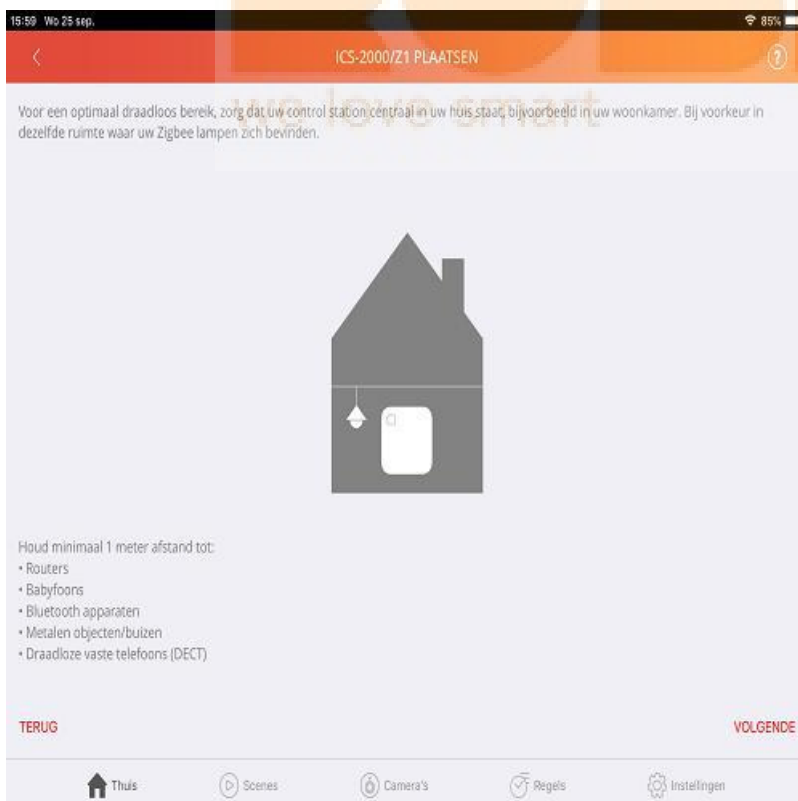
15:59 Wo 25 sep.

85%

ICS-2000/Z1 PLAATSEN

we love smart

Voor een optimaal draadloos bereik, zorg dat uw control station centraal in uw huis staat, bijvoorbeeld in uw woonkamer. Bij voorkeur in dezelfde ruimte waar uw Zigbee lampen zich bevinden.

Houd minimaal 1 meter afstand tot:
• Routers
• Babyfoons
• Bluetooth apparaten
• Metalen objecten/buizen
• Draadloze vaste telefoons (DECT)

TERUG

VOLGENDE

Thuis

Scenes

Camera's

Regels

Instellingen